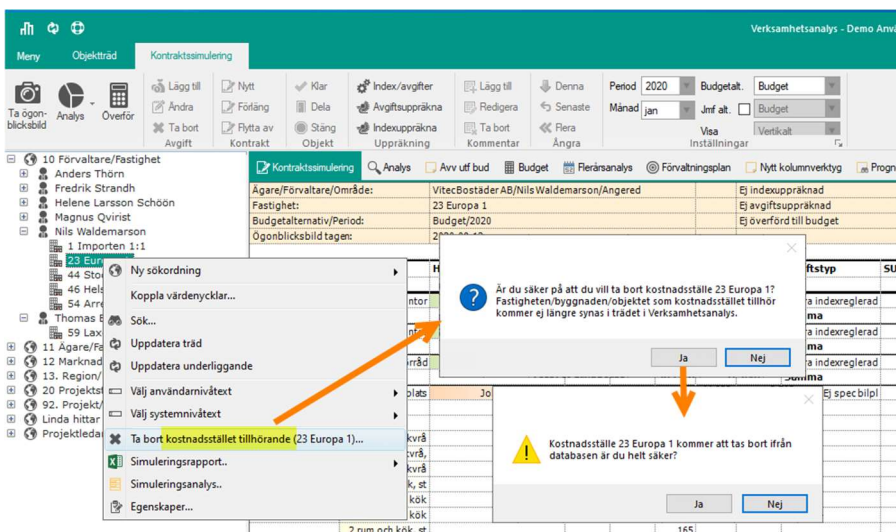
Verksamhetsanalys - Demo Anv

Meny Objektträd Kontraktssimulering

Ta ögonblicksbild Analys Överför
Lägg till Ändra Ta bort Avgift
Nytt Förläng Flytta av Kontrakt
Klar Dela Stäng Objekt
Index/avgifter Avgiftsuppräkna Indexuppräkna Uppräkning
Lägg till Redigera Ta bort Kommentar
Denna Senaste Flera Ångra
Period 2020 Månad jan Budgetalt. Budget Jmf alt. Budget Visa Vertikalt Inställningar

10 Förvaltare/Fastighet
Anders Thörn
Fredrik Strandh
Helene Larsson Schöön
Magnus Qvirist
Nils Waldemarson
1 Importen 1:1
23 Europa
44 Sto
46 Hels
54 Arre
Thomas E
59 Lax
11 Ägare/Fa
12 Marknad
13. Region/
20 Projekt
92. Projekt/
Linda hittar
Projektleda

Kontraktssimulering Analys Avv utf bud Budget Flerårsanalys Förvaltningsplan Nytt kolumnverktyg Progn

| Ägare/Förvaltare/Område: | VitecBostäder AB/Nils Waldemarson/Angered | Ej indexuppräknad |
|---|---|---|
| Fastighet: | 23 Europa 1 | Ej avgiftsuppräknad |
| Budgetalternativ/Period: | Budget/2020 | Ej överförd till budget |
| Ögonblicksbild tagen: | 2020-09-10 | |

Ny sökordning
Koppla värdenycklar...
Sök...
Uppdatera träd
Uppdatera underliggande
Välj användarnivåtext
Välj systemnivåtext
Ta bort kostnadsstället tillhörande (23 Europa 1)...
Simuleringsrapport..
Simuleringsanalys..
Egenskaper...

Är du säker på att du vill ta bort kostnadsställe 23 Europa 1? Fastigheten/byggnaden/objektet som kostnadsstället tillhör kommer ej längre synas i trädet i Verksamhetsanalys.
Ja Nej

Kostnadsställe 23 Europa 1 kommer att tas bort ifrån databasen är du helt säker?
Ja Nej

H ftstyp SU
ntor ra indexreglerad
nt imma
ra indexreglerad
rråd imma
Summa
plats Jo Ej spec bilpl
kvrå
zvrå
kvrå
k, st
kök
kök
kök
2 rum och kök, st 165